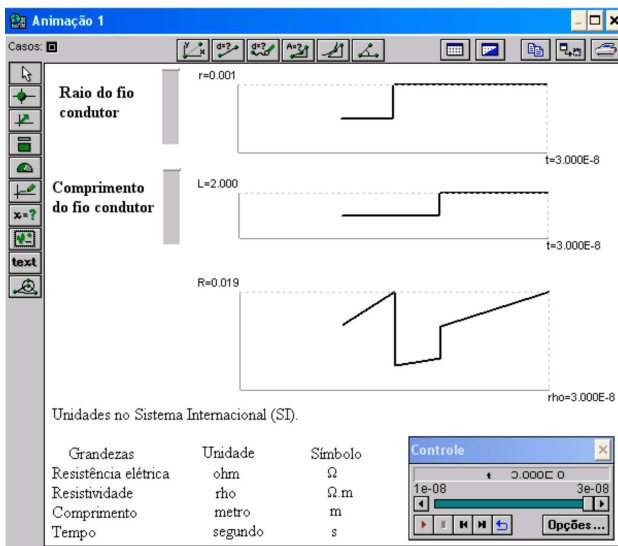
Animação 1

Casos:

text

Raio do fio condutor

r=0.001

t=3.000E-8

Comprimento do fio condutor

L=2.000

t=3.000E-8

R=0.019

rho=3.000E-8

Unidades no Sistema Internacional (SI).

| Grandezas | Unidade | Símbolo |
|---|---|---|
| Resistência elétrica | ohm | Ω |
| Resistividade | rho | Ω.m |
| Comprimento | metro | m |
| Tempo | segundo | s |

Controle

t 3.000E-8

1e-08

3e-08

Opções...